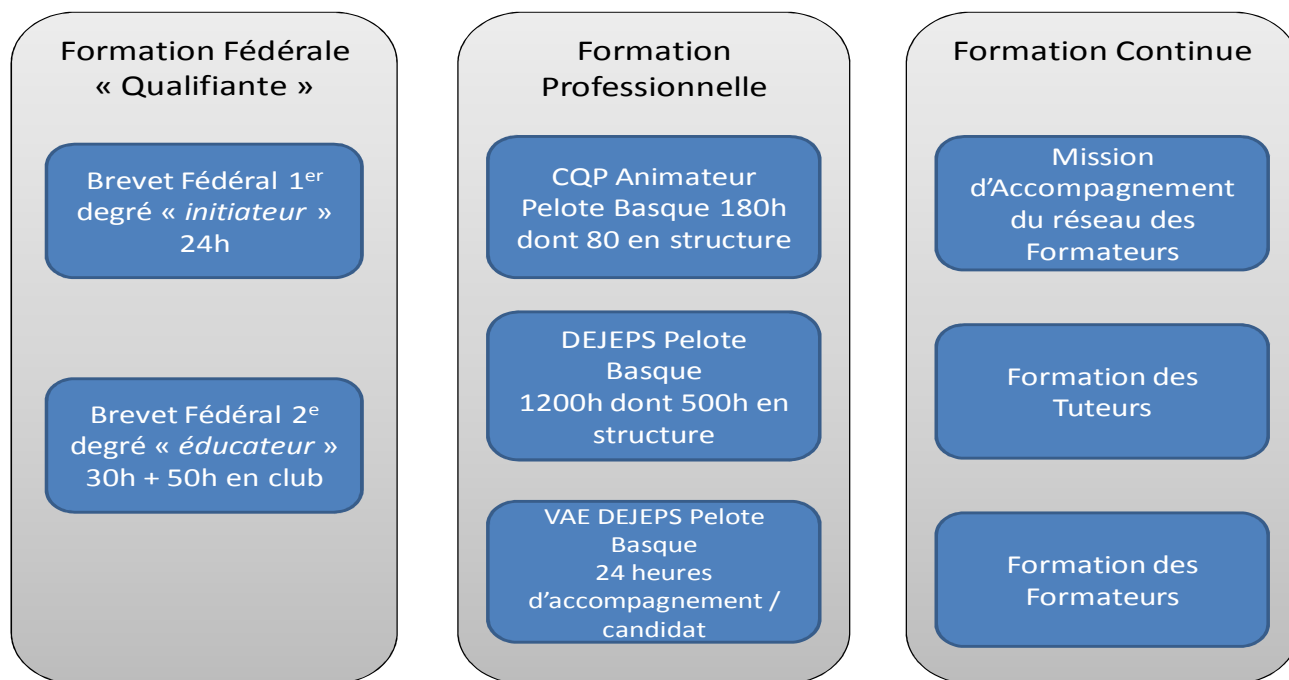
Formation Fédérale « Qualifiante »

Brevet Fédéral 1$^{er}$ degré « *initiateur* » 24h

Brevet Fédéral 2$^{e}$ degré « *éducateur* » 30h + 50h en club

Formation Professionnelle

CQP Animateur Pelote Basque 180h dont 80 en structure

DEJEPS Pelote Basque 1200h dont 500h en structure

VAE DEJEPS Pelote Basque 24 heures d'accompagnement / candidat

Formation Continue

Mission d'Accompagnement du réseau des Formateurs

Formation des Tuteurs

Formation des Formateurs